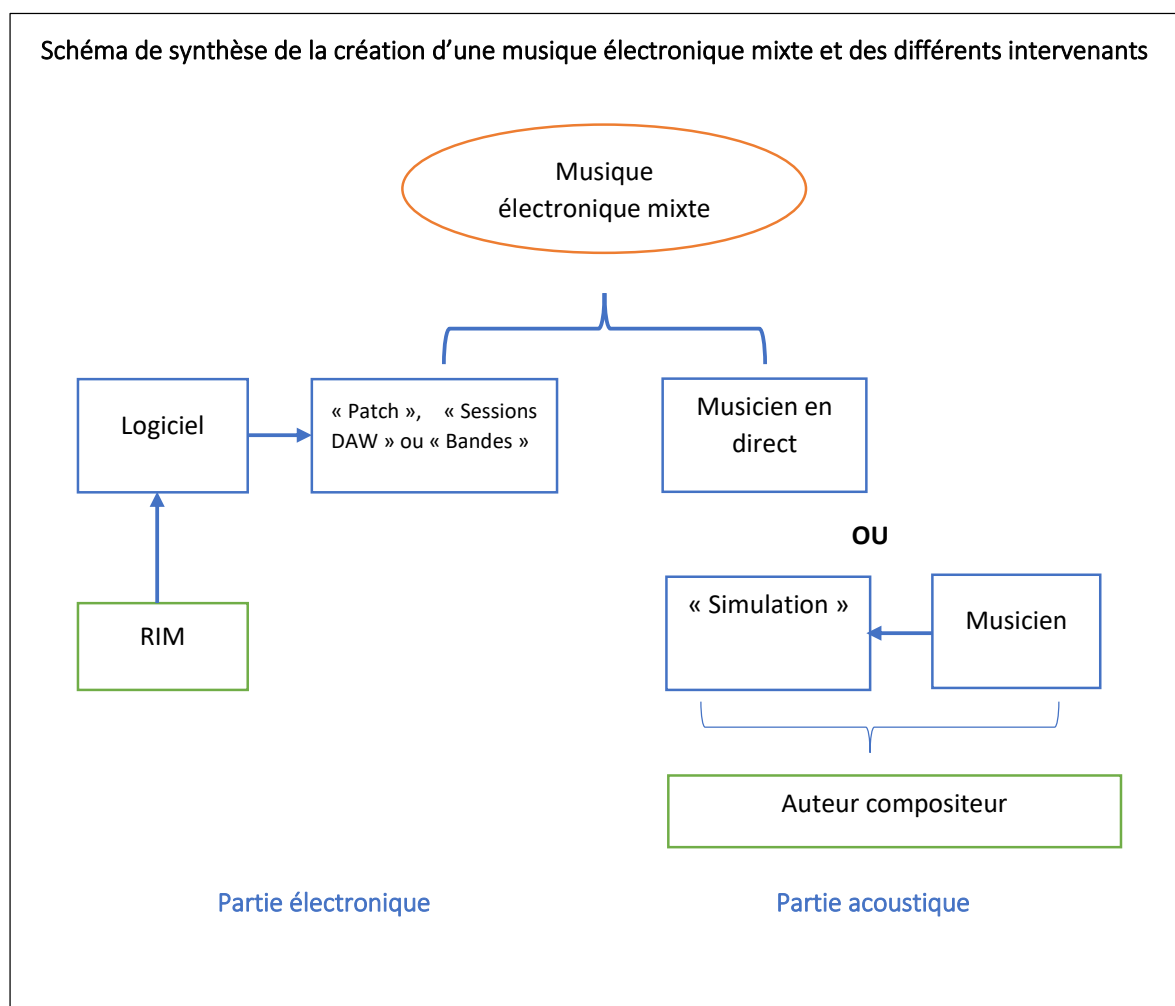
Schéma de synthèse de la création d’une musique électronique mixte et des différents intervenants

Musique électronique mixte

Logiciel

« Patch », « Sessions DAW » ou « Bandes »

Musicien en direct

OU

RIM

« Simulation »

Musicien

Auteur compositeur

Partie électronique

Partie acoustique